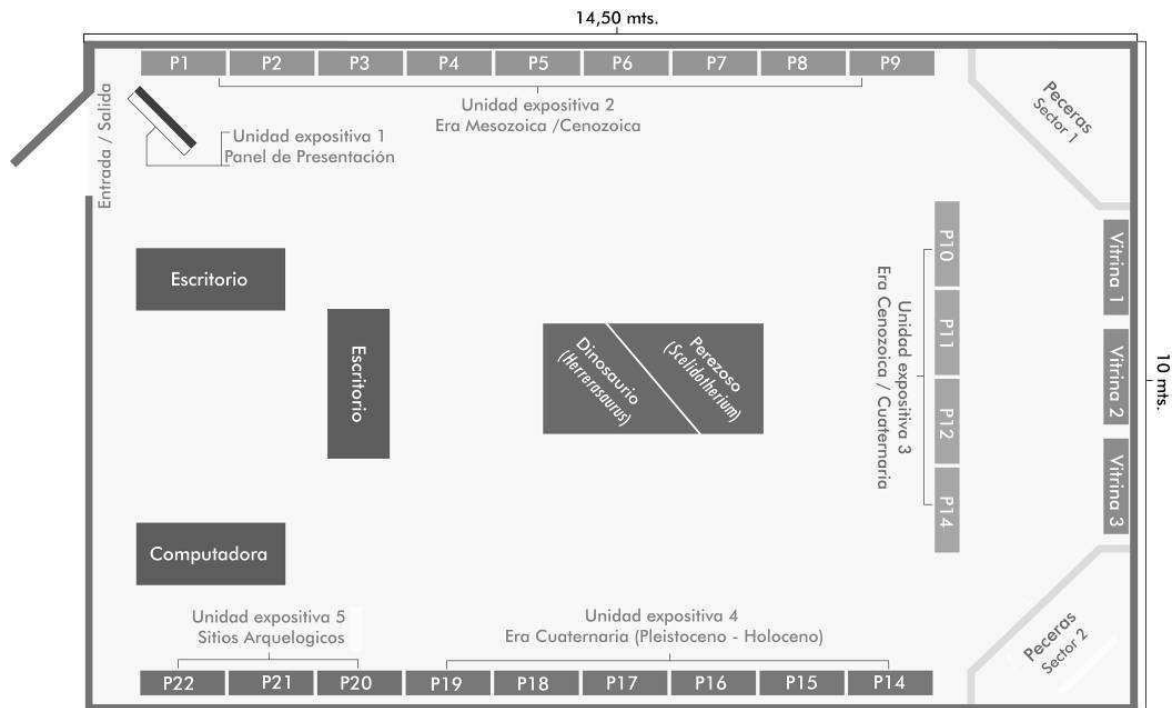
14,50 mts.

P1 P2 P3 P4 P5 P6 P7 P8 P9

Unidad expositiva 2
Era Mesozoica /Cenozoica

Peceras
Sector 1

Entrada / Salida

Unidad expositiva 1
Panel de Presentación

Escritorio

Escritorio

Dinosaurio
(Herrerasaurus)

Perezoso
(Scelidotherium)

P10 P11 P12 P14

Unidad expositiva 3
Era Cenozoica / Cuaternaria

Vitrina 1
Vitrina 2
Vitrina 3

10 mts.

Computadora

Unidad expositiva 5
Sitios Arquelogicos

Unidad expositiva 4
Era Cuaternaria (Pleistoceno - Holoceno)

Peceras
Sector 2

P22 P21 P20 P19 P18 P17 P16 P15 P14